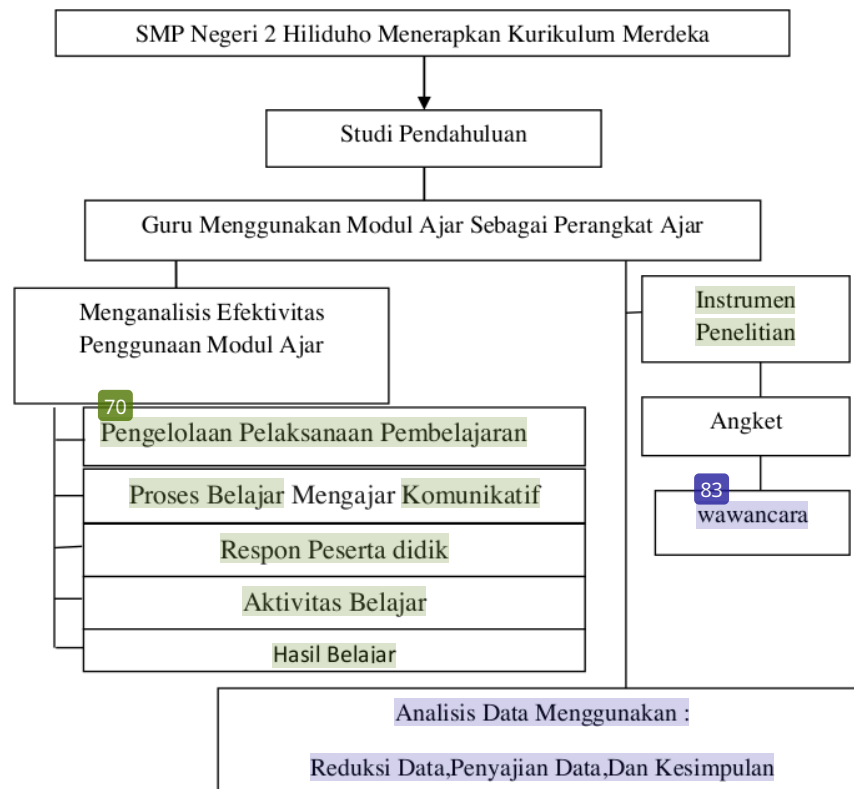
SMP Negeri 2 Hiliduho Menerapkan Kurikulum Merdeka

Studi Pendahuluan

Guru Menggunakan Modul Ajar Sebagai Perangkat Ajar

Menganalisis Efektivitas Penggunaan Modul Ajar

70

Pengelolaan Pelaksanaan Pembelajaran

Proses Belajar Mengajar Komunikatif

Respon Peserta didik

Aktivitas Belajar

Hasil Belajar

Instrumen Penelitian

Angket

83

wawancara

Analisis Data Menggunakan :

Reduksi Data,Penyajian Data,Dan Kesimpulan